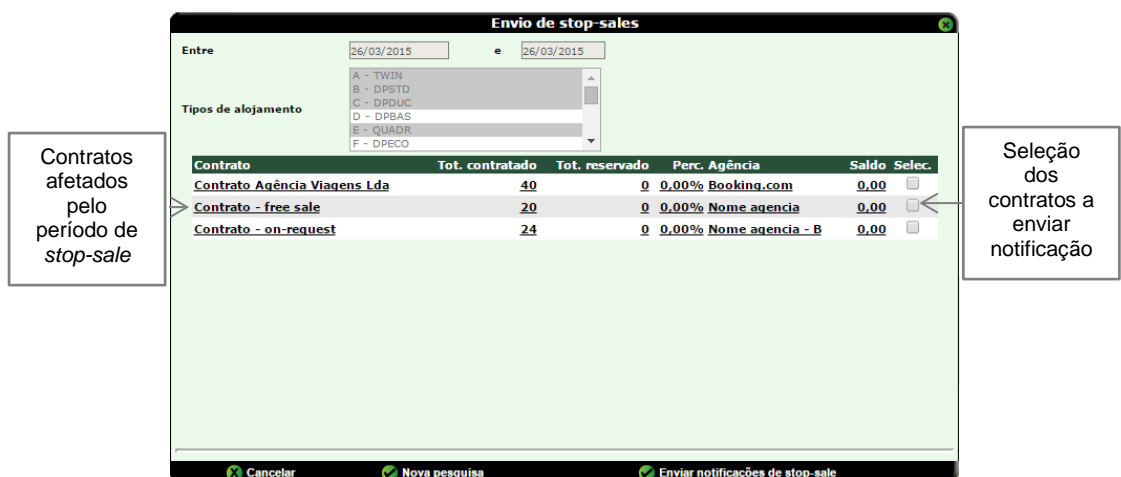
Envio de stop-sales

Entre 26/03/2015 e 26/03/2015

Tipos de alojamento
A - TWIN
B - DPSTD
C - DPDUC
D - DPBAS
E - QUADR
F - DPECO

Contratos afetados pelo período de *stop-sale*

Seleção dos contratos a enviar notificação

| Contrato | Tot. contratado | Tot. reservado | Perc. | Agência | Saldo | Selec. |
|---|---|---|---|---|---|---|
| Contrato Agência Viagens Lda | 40 | 0 | 0,00% | Booking.com | 0,00 | |
| Contrato - free sale | 20 | 0 | 0,00% | Nome agencia | 0,00 | |
| Contrato - on-request | 24 | 0 | 0,00% | Nome agencia - B | 0,00 | |

Cancelar Nova pesquisa Enviar notificações de stop-sale